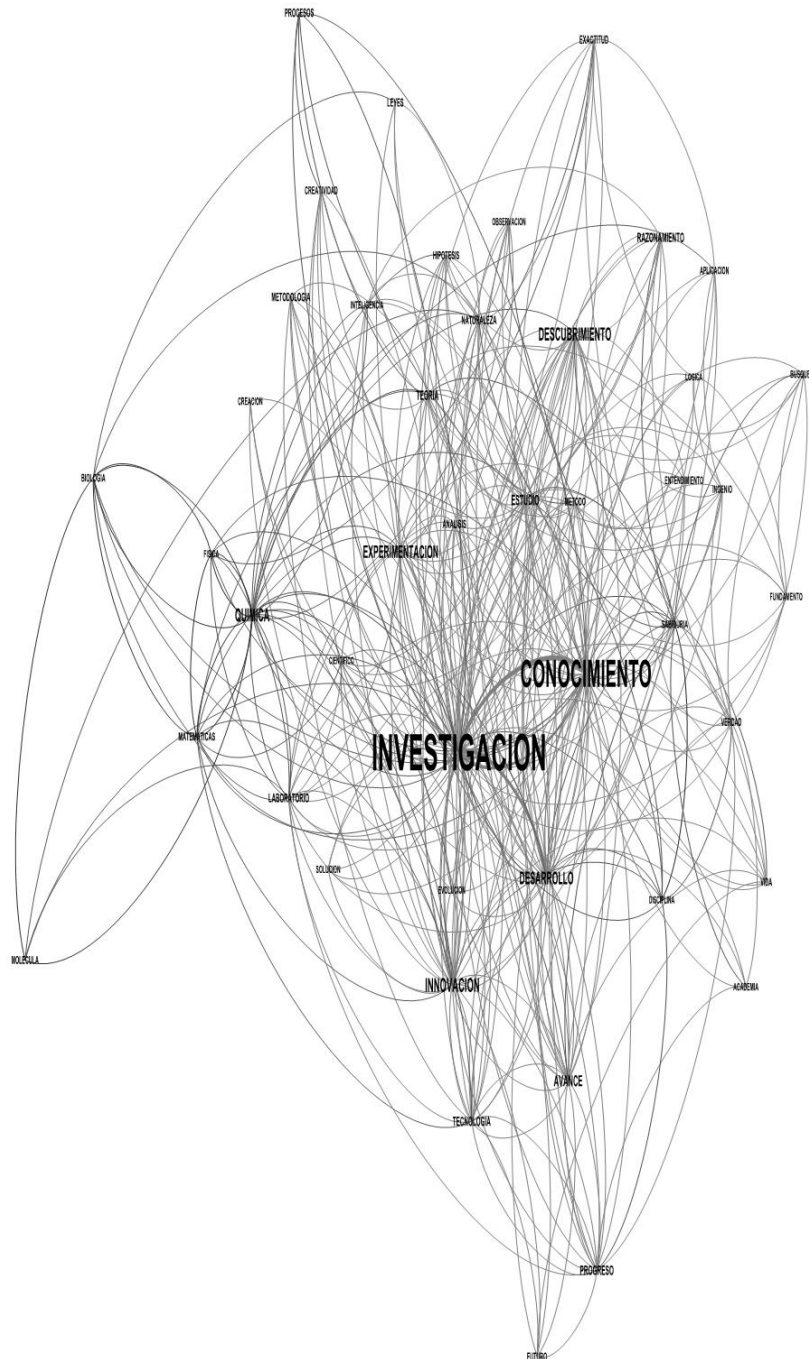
PROCESOS
EXACTITUD
LEYES
CREATIVIDAD
OBSERVACION
RAZONAMIENTO
HIPOTESIS
APLICACION
METODOLOGIA
INTELIGENCIA
NATURALEZA
DESCUBRIMIENTO
CREACION
TEORIA
LOGICA
BUSQUE
BIOLOGIA
ENTENDIMIENTO
INGENIO
ESTUDIO
METODO
ANALISIS
FISICA
EXPERIMENTACION
FUNDAMENTO
QUIMICA
SABIDURIA
CIENTIFICO
CONOCIMIENTO
MATEMATICAS
VERDAD
INVESTIGACION
LABORATORIO
SOLUCION
EVOLUCION
DESARROLLO
VIDA
DISCIPLINA
MOLECULA
INNOVACION
ACADEMIA
AVANCE
TECNOLOGIA
PROGRESO
FUTURO